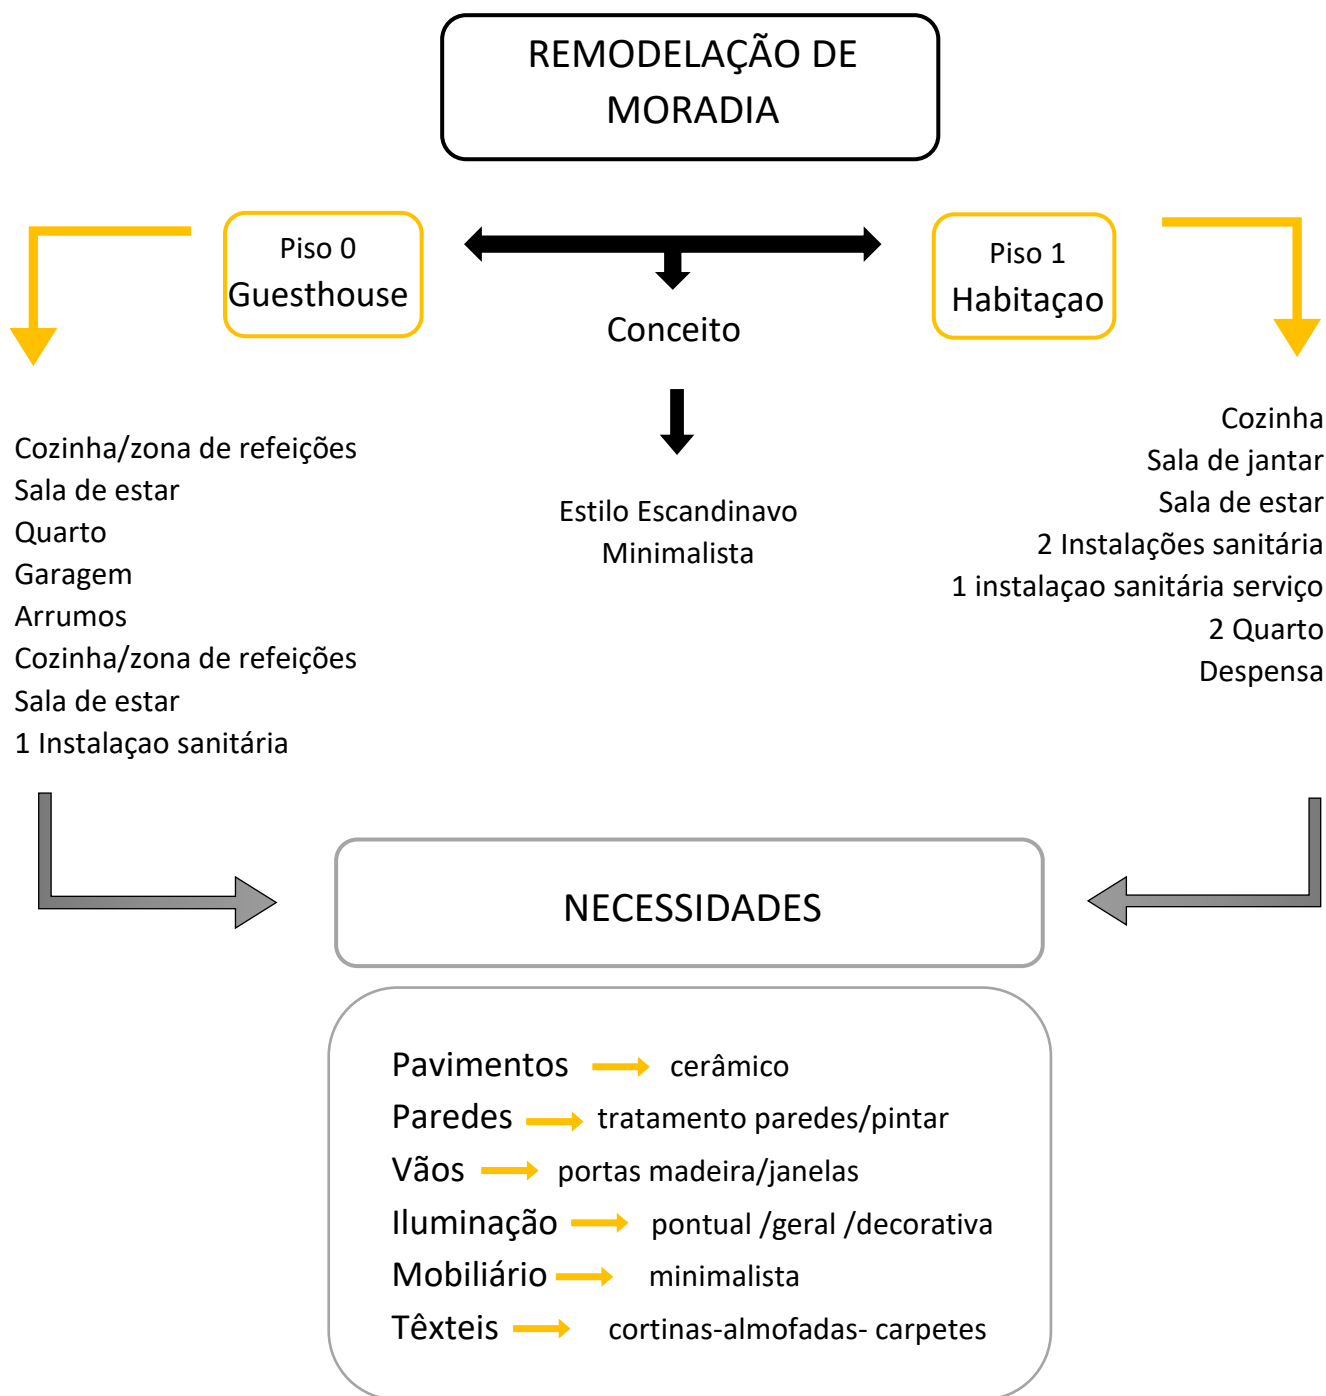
REMODELAÇÃO DE MORADIA

Piso 0
Guesthouse

Conceito

Piso 1
Habitaçao

Cozinha/zona de refeições
Sala de estar
Quarto
Garagem
Arrumos
Cozinha/zona de refeições
Sala de estar
1 Instalaçao sanitária

Estilo Escandinavo
Minimalista

Cozinha
Sala de jantar
Sala de estar
2 Instalações sanitária
1 instalaçao sanitária serviço
2 Quarto
Despensa

NECESSIDADES

Pavimentos → cerâmico
Paredes → tratamento paredes/pintar
Vãos → portas madeira/janelas
Iluminação → pontual /geral /decorativa
Mobiliário → minimalista
Têxteis → cortinas-almofadas- carpetes